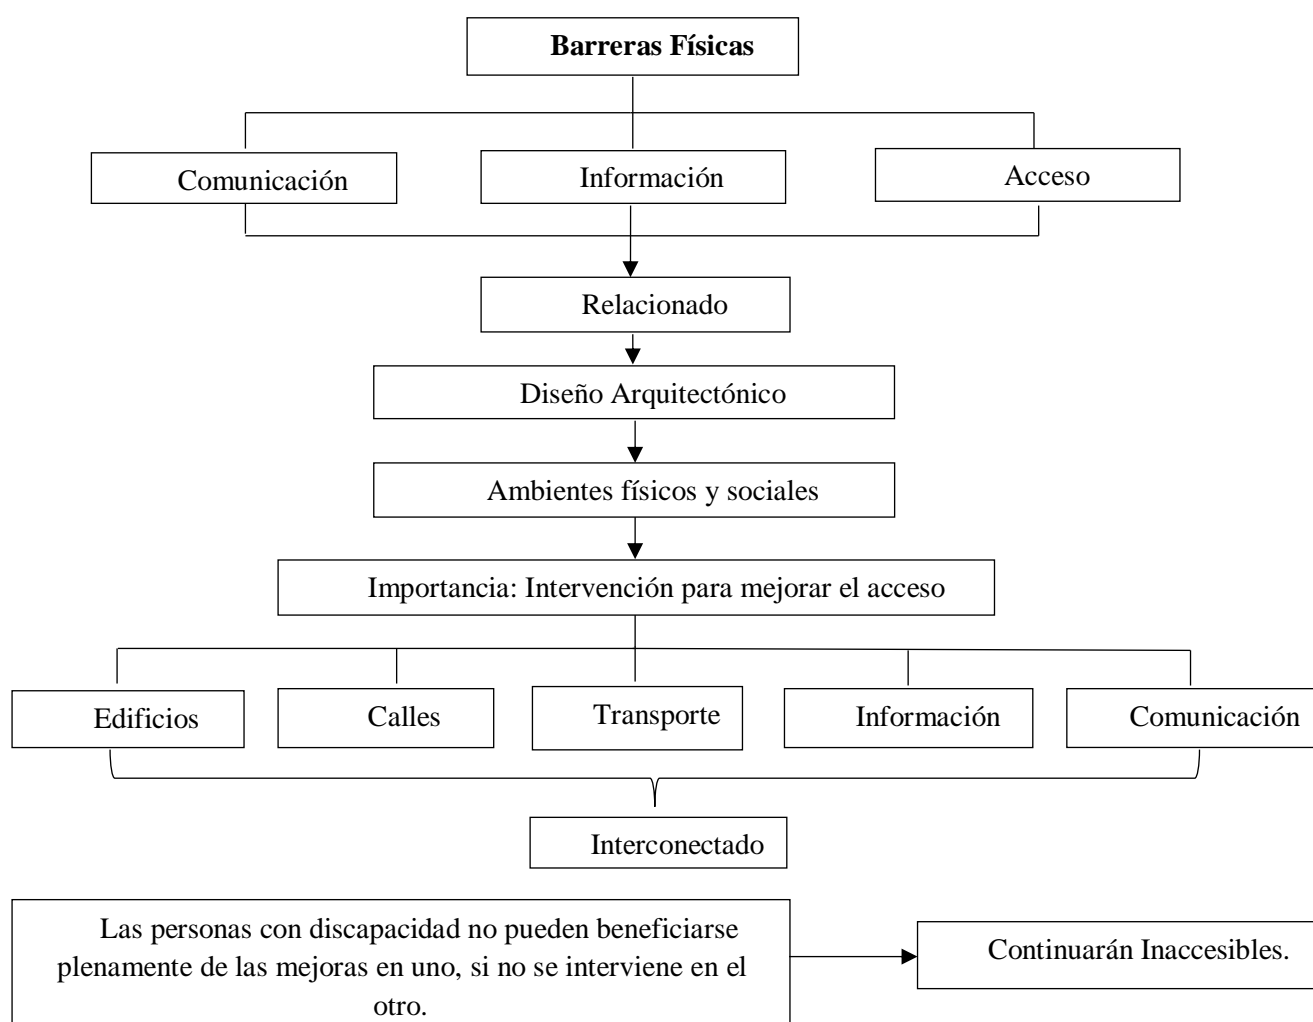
Barreras Físicas

Comunicación

Información

Acceso

Relacionado

Diseño Arquitectónico

Ambientes físicos y sociales

Importancia: Intervención para mejorar el acceso

Edificios

Calles

Transporte

Información

Comunicación

Interconectado

Las personas con discapacidad no pueden beneficiarse plenamente de las mejoras en uno, si no se interviene en el otro.

Continuarán Inaccesibles.